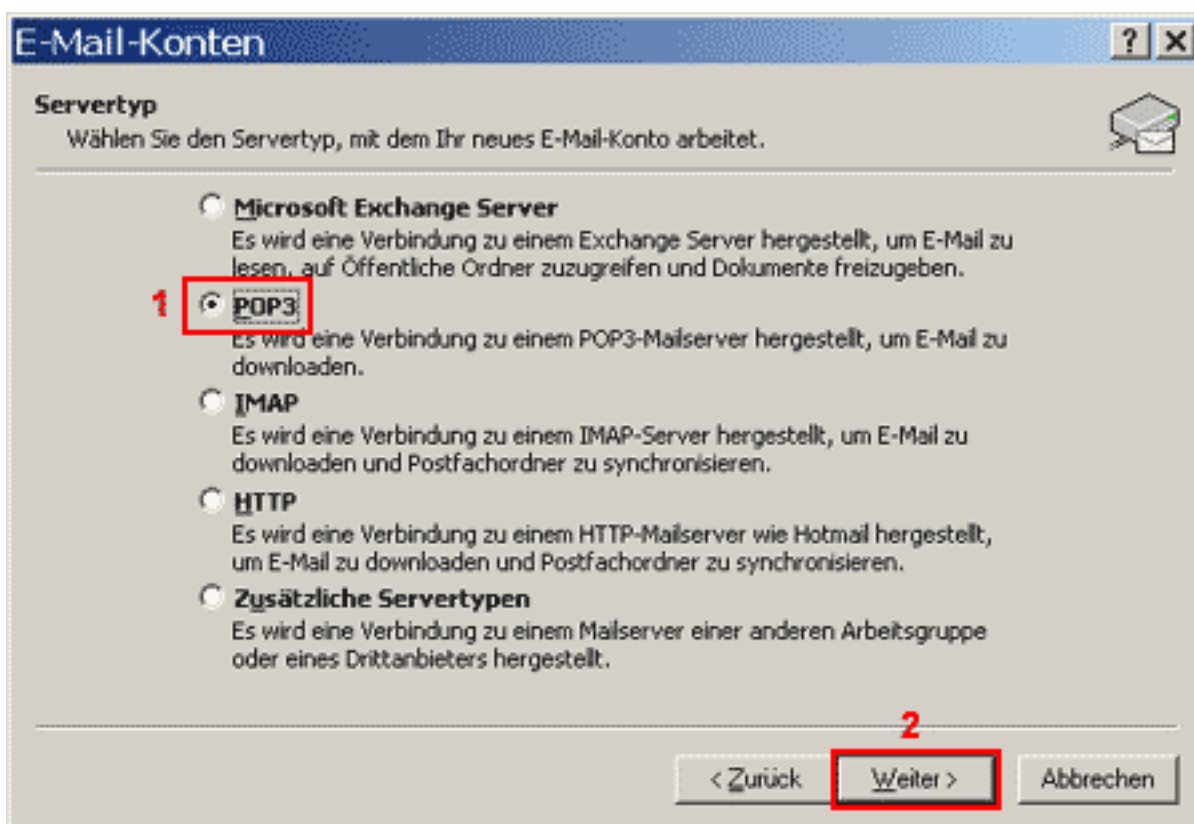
E-Mail-Konten

? X

Servertyp

Wählen Sie den Servertyp, mit dem Ihr neues E-Mail-Konto arbeitet.

Microsoft Exchange Server
Es wird eine Verbindung zu einem Exchange Server hergestellt, um E-Mail zu lesen, auf Öffentliche Ordner zuzugreifen und Dokumente freizugeben.

1

POP3
Es wird eine Verbindung zu einem POP3-Mailserver hergestellt, um E-Mail zu downloaden.

IMAP
Es wird eine Verbindung zu einem IMAP-Server hergestellt, um E-Mail zu downloaden und Postfachordner zu synchronisieren.

HTTP
Es wird eine Verbindung zu einem HTTP-Mailserver wie Hotmail hergestellt, um E-Mail zu downloaden und Postfachordner zu synchronisieren.

Zusätzliche Servertypen
Es wird eine Verbindung zu einem Mailserver einer anderen Arbeitsgruppe oder eines Drittanbieters hergestellt.

2

< Zurück

Weiter >

Abbrechen